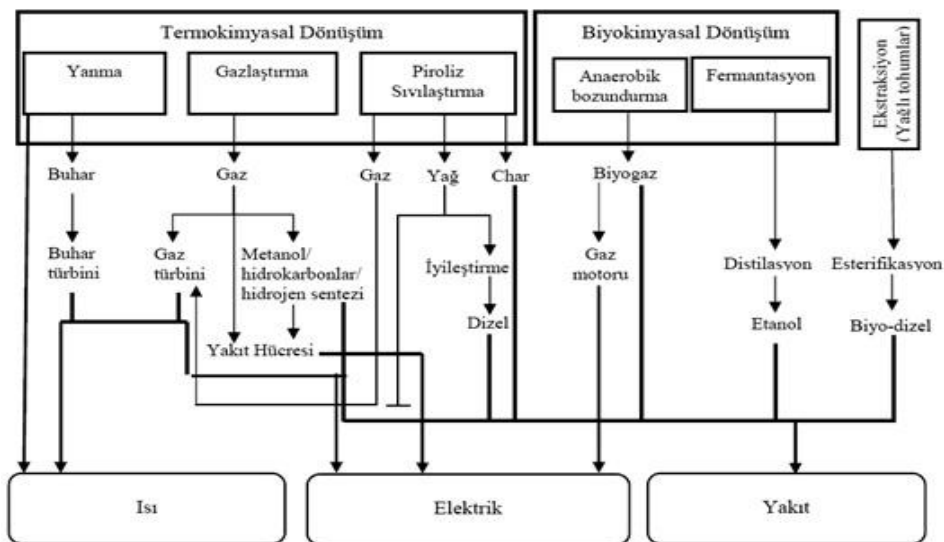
Termokimyasal Dönüşüm

Yanma

Gazlaştırma

Piroliz Sıvılaştırma

Biyokimyasal Dönüşüm

Anaerobik bozundurma

Fermantasyon

Ekstraksiyon (Yağlı tohumlar)

Buhar

Gaz

Gaz

Yağ

Char

Biyogaz

Buhar türbini

Gaz türbini

Metanol/ hidrokarbonlar/ hidrojen sentezi

İyileştirme

Gaz motoru

Distilasyon

Esterifikasyon

Dizel

Etanol

Biyo-dizel

Yakıt Hücresi

Isı

Elektrik

Yakıt